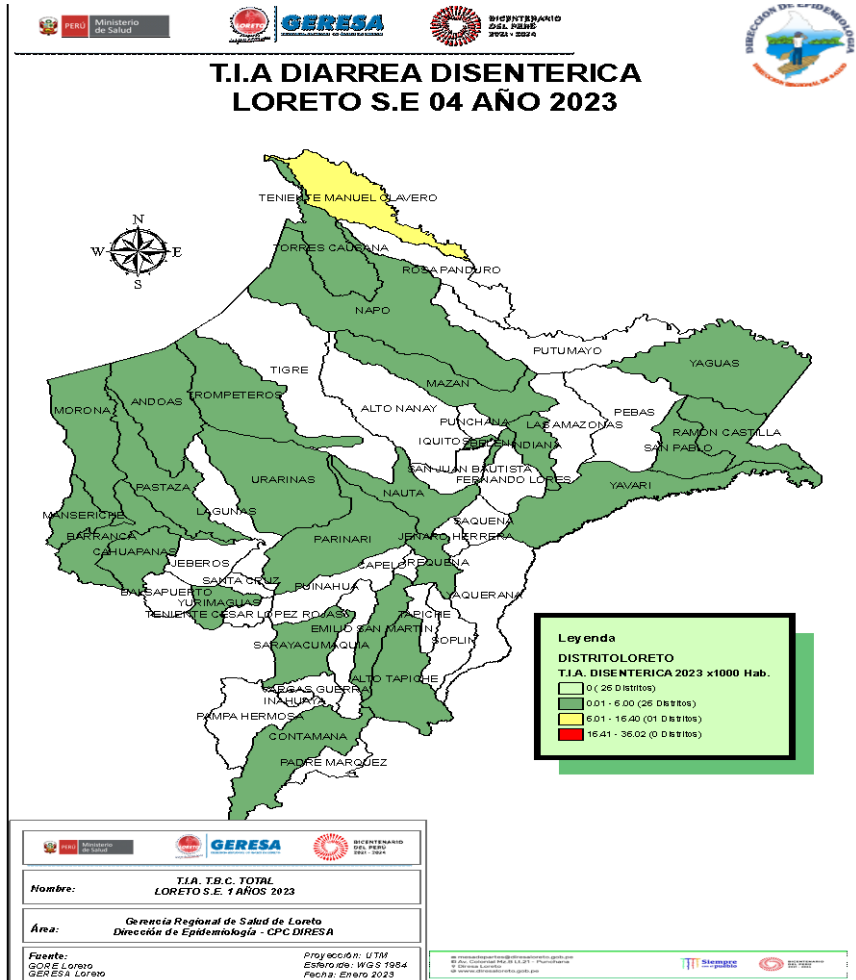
PERÚ Ministerio de Salud

LORETO GERESA

BICENTENARIO DEL PERÚ 2021 - 2024

DIRECCIÓN DE EPIDEMIOLOGÍA DIRECCIÓN REGIONAL DE SALUD

T.I.A DIARREA DISENTERICA
LORETO S.E 04 AÑO 2023

N
W E
S

TENIENTE MANUEL CLAVERO
TORRES CAUSANA
ROSA PANDURO
NAPO
PUTUMAYO
YAGUAS
TIGRE
MAZAN
ALTO NANAY
PEBAS
MORONA
ANDOAS
TROMPETEROS
PUNCHANA
LAS AMAZONAS
IQUITOS
BELEN
INDIANA
RAMON CASTILLA
SAN PABLO
SAN JUAN BAUTISTA
FERNANDO LORES
URARINAS
PASTAZA
NAUTA
YAVARI
LAGUNAS
MANSERICHE
BARRANCA
SAQUENA
PARINARI
JENARO HERRERA
CAHUAPANAS
JEBEROS
CAPELO
REQUENA
SANTA CRUZ
PUINAHUA
BALSAPUERTO
YURIMAGUAS
TENIENTE CESAR LOPEZ ROJAS
JAQUERANA
TAPICHE
EMILIO SAN MARTIN
SOPLIN
SARAYACU
MAQUIA
ALTO TAPICHE
VARGAS GUERRA
INAHUAYA
PAMPA HERMOSA
CONTAMANA
PADRE MARQUEZ

Leyenda
DISTRITOLORETO
T.I.A. DISENTERICA 2023 x1000 Hab.
0 ( 26 Distritos)
0.01 - 6.00 (26 Distritos)
6.01 - 16.40 (01 Distritos)
16.41 - 36.02 (0 Distritos)

PERÚ Ministerio de Salud
GERESA
BICENTENARIO DEL PERÚ 2021 - 2024

Nombre: T.I.A. T.B.C. TOTAL
LORETO S.E. 1 AÑOS 2023

Área: Gerencia Regional de Salud de Loreto
Dirección de Epidemiología - CPC DIRESA

Fuente:
GORE Loreto
GERESA Loreto

Proyección: UTM
Esferoide: WGS 1984
Fecha: Enero 2023

Siempre con el pueblo
BICENTENARIO DEL PERÚ